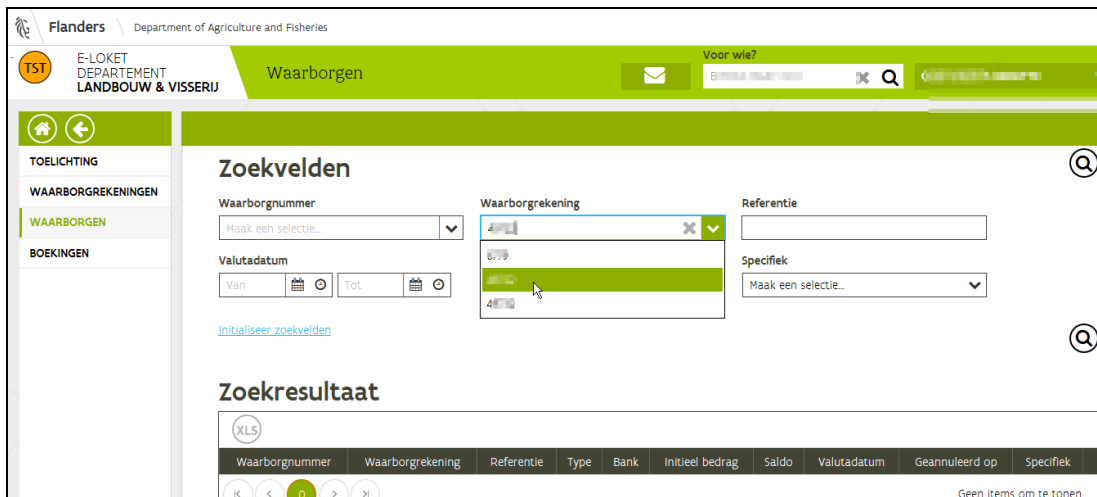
Flanders | Department of Agriculture and Fisheries

TST E-LOKET DEPARTEMENT LANDBOUW & VISSERIJ

Waarborgen

Voor wie?

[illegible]

TOELICHTING
WAARBORGREKENINGEN
WAARBORGEN
BOEKINGEN

Zoekvelden

Waarborgnummer
Maak een selectie...

Waarborgrekening
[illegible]
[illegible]
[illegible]
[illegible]

Referentie

Valutadatum
Van
Tot

Specifiek
Maak een selectie...

Initialiseer zoekvelden

Zoekresultaat

XLS

| Waarborgnummer | Waarborgrekening | Referentie | Type | Bank | Initieel bedrag | Saldo | Valutadatum | Geannuleerd op | Specifiek |
|---|---|---|---|---|---|---|---|---|---|

0

Geen items om te tonen